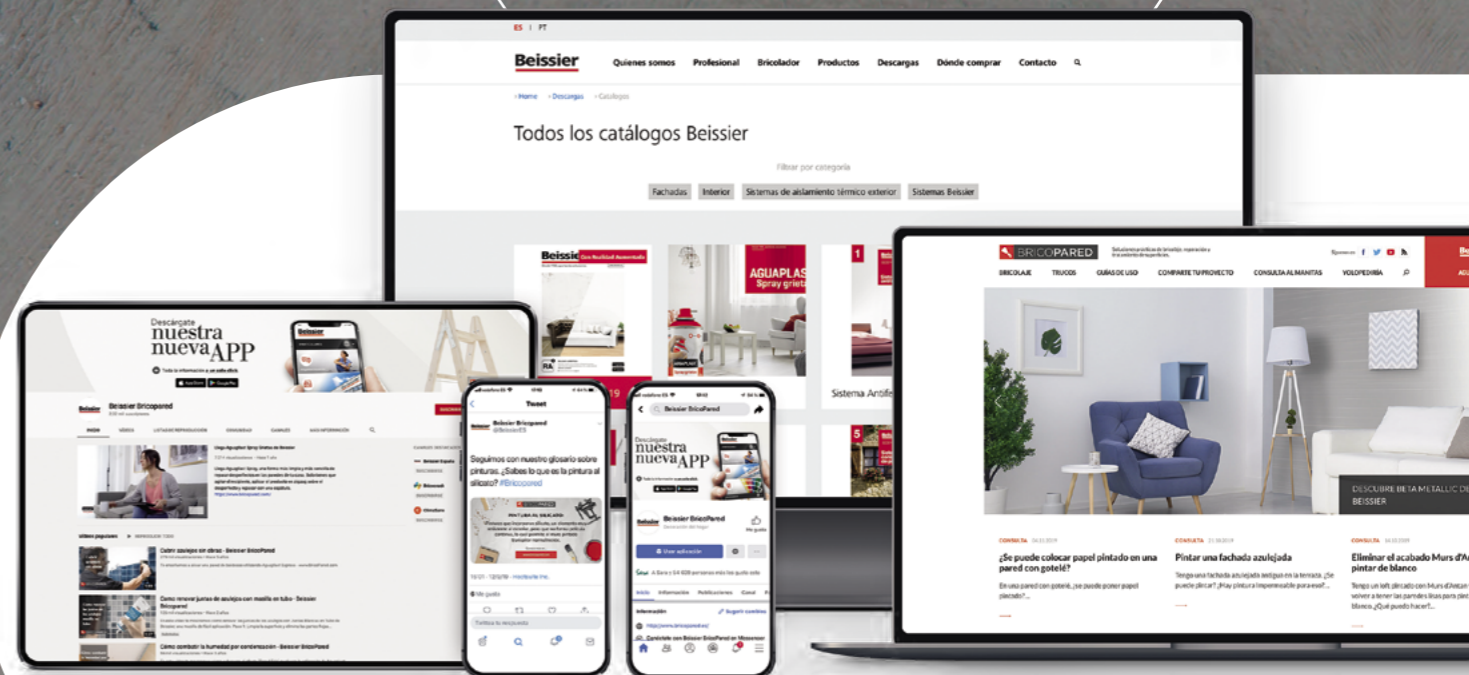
ES | PT

Beissier Quiénes somos Profesional Bricolador Productos Descargas Dónde comprar Contacto

› Home › Descargas › Catálogos

Todos los catálogos Beissier

Filtrar por categoría

Fachadas Interior Sistemas de aislamiento térmico exterior Sistemas Beissier

Beissier

AGUAPLAS Spray grieta

1

Sistema Antife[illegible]

5

BRICOPARED

BRICOLAJE TRUCOS GUÍAS DE USO COMPARTE TU PROYECTO CONSULTA AL MANITAS VOLOPEDIRIA

DESCUBRE BETA METALLIC DE BEISSIER

CONSULTA

¿Se puede colocar papel pintado en una pared con gotelé?

CONSULTA

Pintar una fachada azulejada

CONSULTA

Eliminar el acabado Murs d'A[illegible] pintar de blanco

Descárgate nuestra nueva APP

Beissier Bricopared

INICIO VÍDEOS

Tweet

Beissier Bricopared @BeissierES

Seguimos con nuestro glosario sobre pinturas. ¿Sabes lo que es la pintura al silicato? #Bricopared

Beissier BricoPared

Descárgate nuestra nueva APP

Beissier BricoPared

Usar aplicación

Información